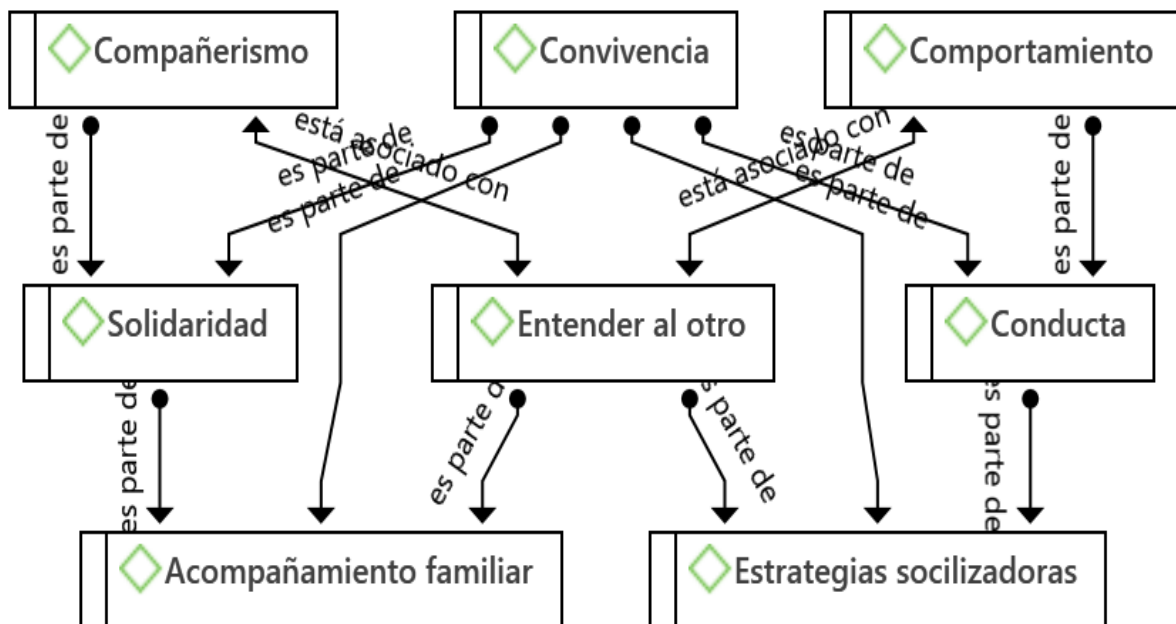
Compañerismo

Convivencia

Comportamiento

es parte de

está asociado con

es parte de

es parte de

está asociado con

es parte de

es parte de

es parte de

Solidaridad

Entender al otro

Conducta

es parte de

es parte de

es parte de

es parte de

Acompañamiento familiar

Estrategias socilizadoras